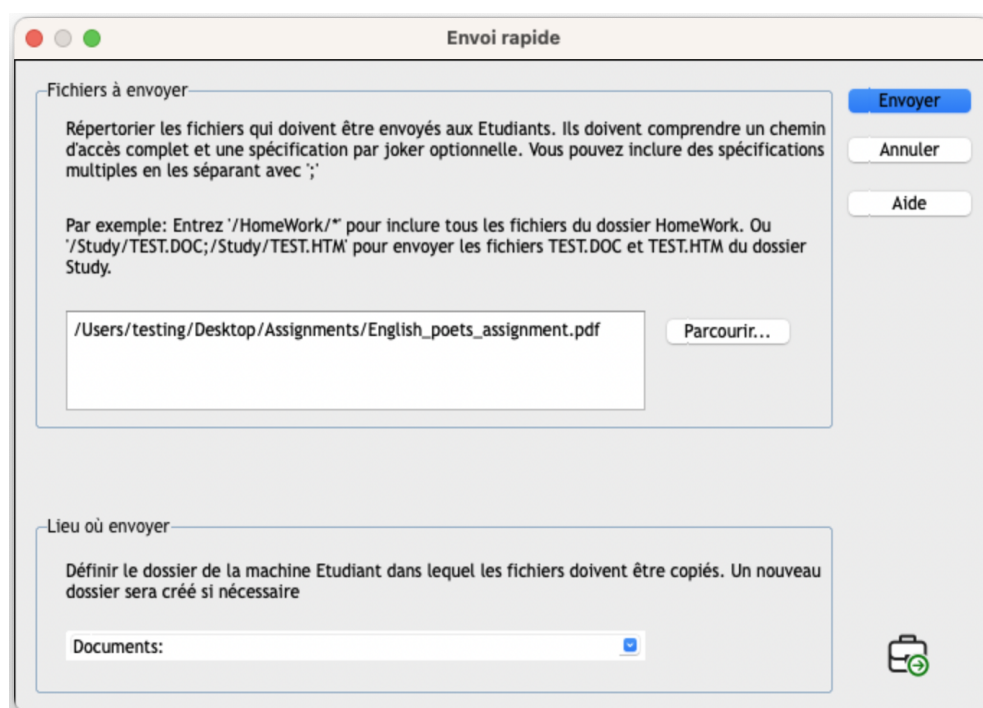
Envoi rapide

Fichiers à envoyer

Répertorier les fichiers qui doivent être envoyés aux Etudiants. Ils doivent comprendre un chemin d'accès complet et une spécification par joker optionnelle. Vous pouvez inclure des spécifications multiples en les séparant avec ';'

Par exemple: Entrez '/HomeWork/*' pour inclure tous les fichiers du dossier HomeWork. Ou '/Study/TEST.DOC;/Study/TEST.HTM' pour envoyer les fichiers TEST.DOC et TEST.HTM du dossier Study.

/Users/testing/Desktop/Assignments/English_poets_assignment.pdf

Parcourir...

Envoyer

Annuler

Aide

Lieu où envoyer

Définir le dossier de la machine Etudiant dans lequel les fichiers doivent être copiés. Un nouveau dossier sera créé si nécessaire

Documents: